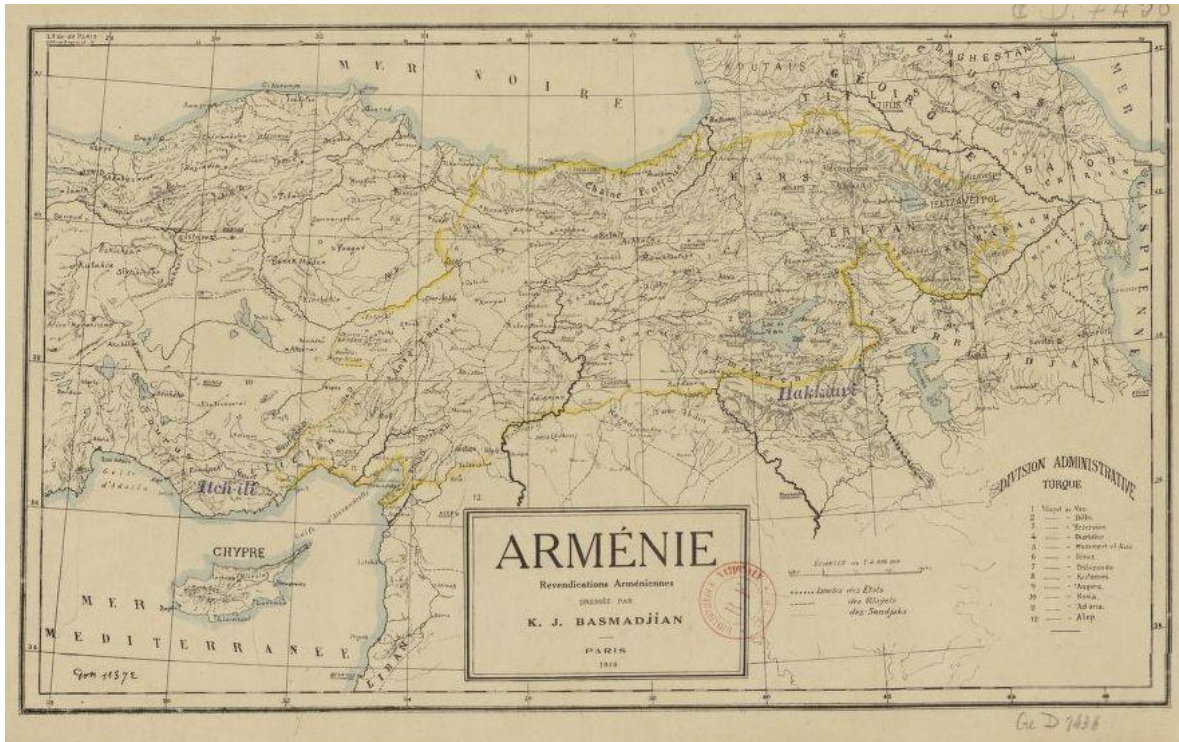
Ge D 7436

MER NOIRE

KOUTAIS

GEORGIE

DAGHESTAN

CAUCASE

TIFLIS

MER CASPIENNE

BAKOU

KARS

Chaîne Pontique

ERIVAN

ELIZAVETPOL

KARABAGH

AZERBAIDJAN

Hakkiari

Itch-ili

Golfe d'Adalia

CHYPRE

MER MEDITERRANEE

LIBAN

DIVISION ADMINISTRATIVE TURQUE

1 Vilayet de Van
2 " Bitlis
3 " Erzeroum
4 " Diarbékir
5 " Mamouret ul Aziz
6 " Sivas
7 " Trébizonde
8 " Kastamouni
9 " Angora
10 " Konia
11 " Adana
12 " Alep

Echelle de 1:4.000.000

Limites des Etats
des Vilayets
des Sandjaks

ARMÉNIE
Revendications Arméniennes
DRESSÉE PAR
K. J. BASMADJIAN
PARIS
1919

Ge D 11372

Ge D 7436